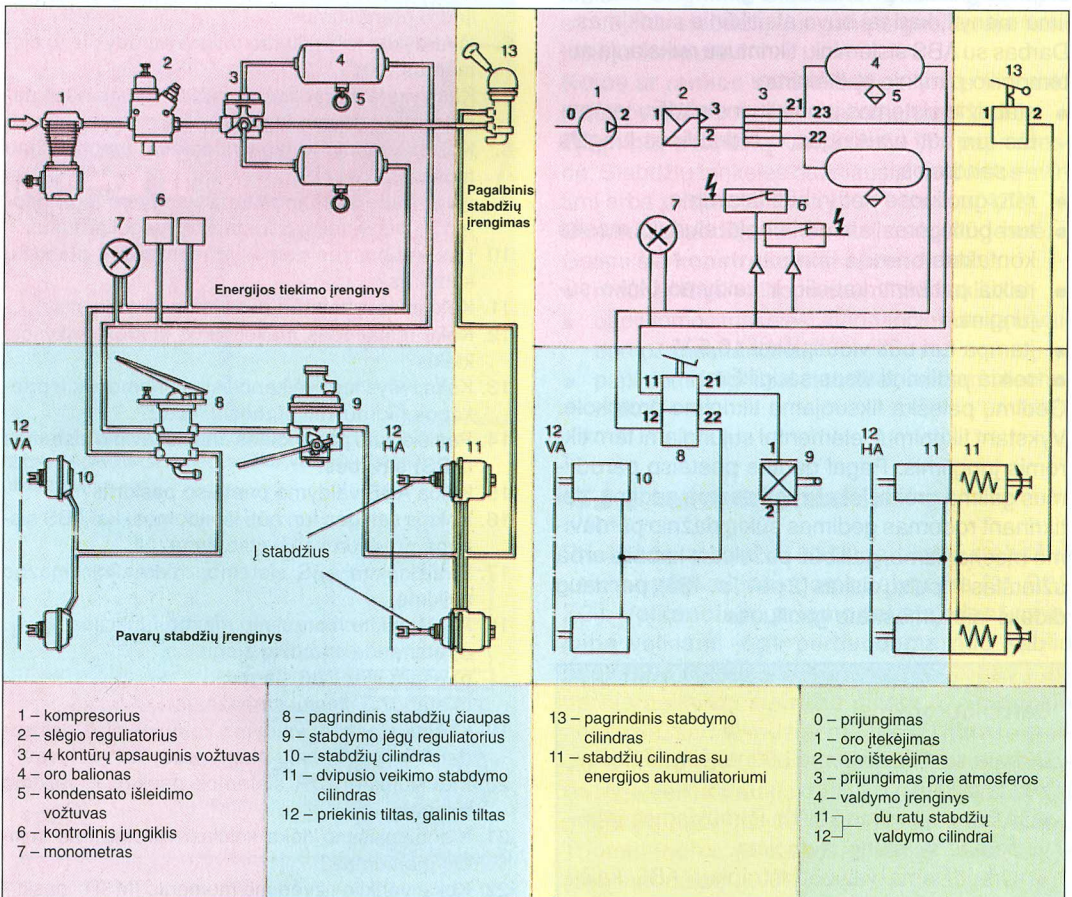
1
2
3
4
5
13
6
7
Pagalbinis stabdžių įrengimas
Energijos tiekimo įrenginys
8
9
12 VA
10
12 HA
11
11
Į stabdžius
Pavarų stabdžių įrenginys

0
1
2
3
2
1
3
21
23
22
4
5
13
1
2
7
6
11
21
12
22
8
12 VA
10
1
9
2
12 HA
11
11

1 – kompresorius
2 – slėgio reguliatorius
3 – 4 kontūrų apsauginis vožtuvas
4 – oro balionas
5 – kondensato išleidimo vožtuvas
6 – kontrolinis jungiklis
7 – monometras

8 – pagrindinis stabdžių čiaupas
9 – stabdymo jėgų reguliatorius
10 – stabdžių cilindras
11 – dvipusio veikimo stabdymo cilindras
12 – priekinis tiltas, galinis tiltas

13 – pagrindinis stabdymo cilindras
11 – stabdžių cilindras su energijos akumuliatoriumi

0 – prijungimas
1 – oro įtekėjimas
2 – oro ištekėjimas
3 – prijungimas prie atmosferos
4 – valdymo įrenginys
11 – du ratų stabdžių
12 – valdymo cilindrai